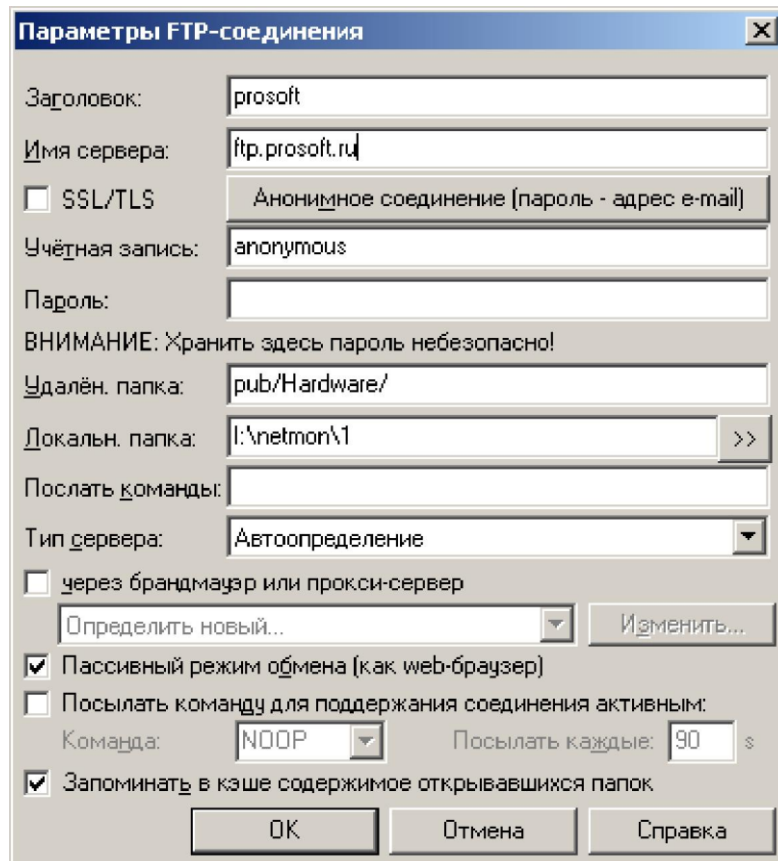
Параметры FTP-соединения

Заголовок: prosoft

Имя сервера: ftp.prosoft.ru

SSL/TLS

Анонимное соединение (пароль - адрес e-mail)

Учётная запись: anonymous

Пароль:

ВНИМАНИЕ: Хранить здесь пароль небезопасно!

Удалён. папка: pub/Hardware/

Локальн. папка: I:\netmon\1 >>

Послать команды:

Тип сервера: Автоопределение

через брандмауэр или прокси-сервер

Определить новый...

Изменить...

Пассивный режим обмена (как web-браузер)

Посылать команду для поддержания соединения активным:

Команда: NOOP Посылать каждые: 90 s

Запоминать в кэше содержимое открывавшихся папок

OK Отмена Справка